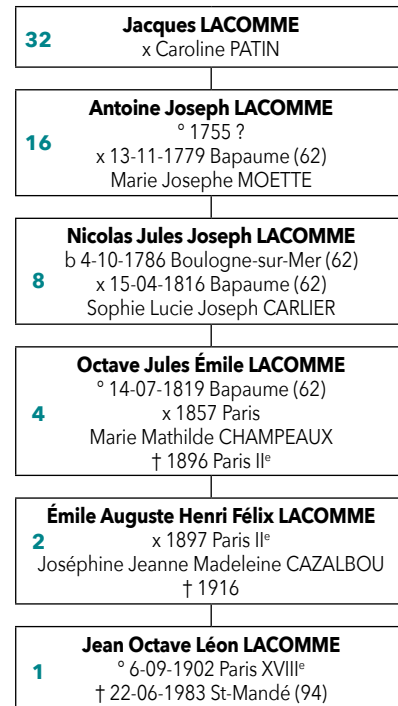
32
Jacques LACOMME
x Caroline PATIN

16
Antoine Joseph LACOMME
° 1755 ?
x 13-11-1779 Bapaume (62)
Marie Josephe MOETTE

8
Nicolas Jules Joseph LACOMME
b 4-10-1786 Boulogne-sur-Mer (62)
x 15-04-1816 Bapaume (62)
Sophie Lucie Joseph CARLIER

4
Octave Jules Émile LACOMME
° 14-07-1819 Bapaume (62)
x 1857 Paris
Marie Mathilde CHAMPEAUX
† 1896 Paris II$^{e}$

2
Émile Auguste Henri Félix LACOMME
x 1897 Paris II$^{e}$
Joséphine Jeanne Madeleine CAZALBOU
† 1916

1
Jean Octave Léon LACOMME
° 6-09-1902 Paris XVIII$^{e}$
† 22-06-1983 St-Mandé (94)